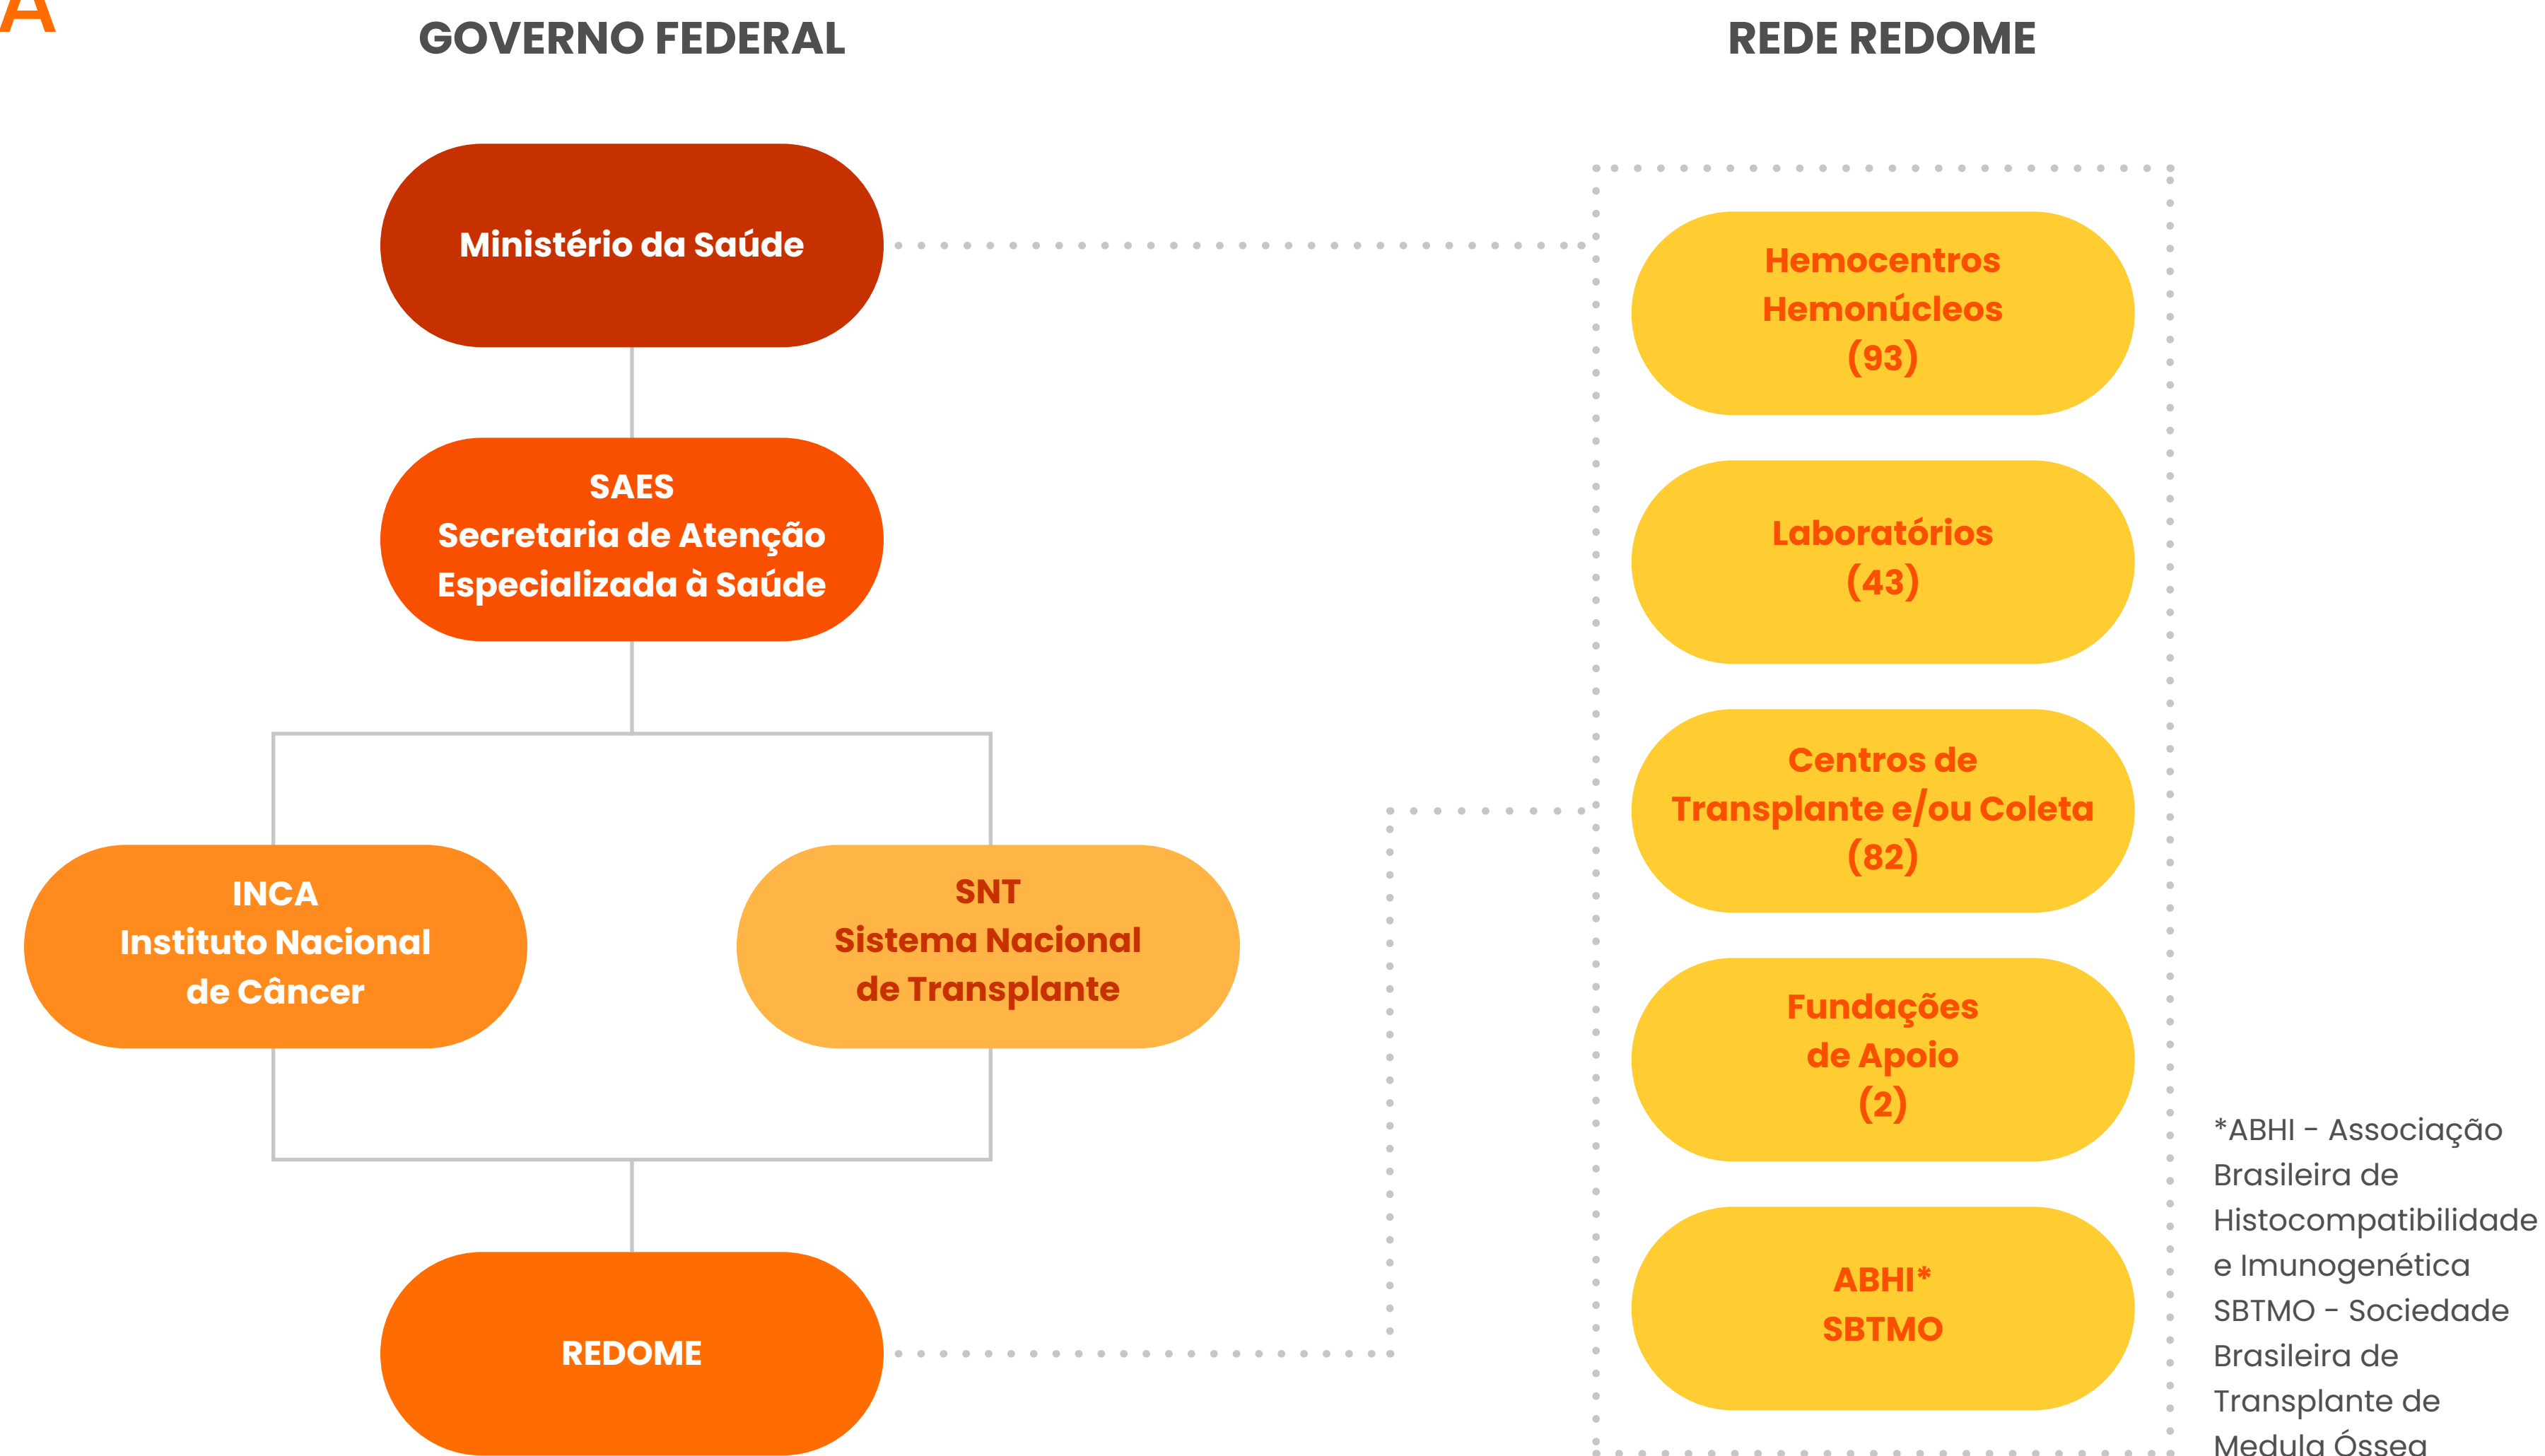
A

GOVERNO FEDERAL

REDE REDOME

Ministério da Saúde

SAES
Secretaria de Atenção Especializada à Saúde

INCA
Instituto Nacional de Câncer

SNT
Sistema Nacional de Transplante

REDOME

Hemocentros
Hemonúcleos
(93)

Laboratórios
(43)

Centros de Transplante e/ou Coleta
(82)

Fundações de Apoio
(2)

ABHI*
SBTMO

*ABHI - Associação Brasileira de Histocompatibilidade e Imunogenética
SBTMO - Sociedade Brasileira de Transplante de Medula Óssea